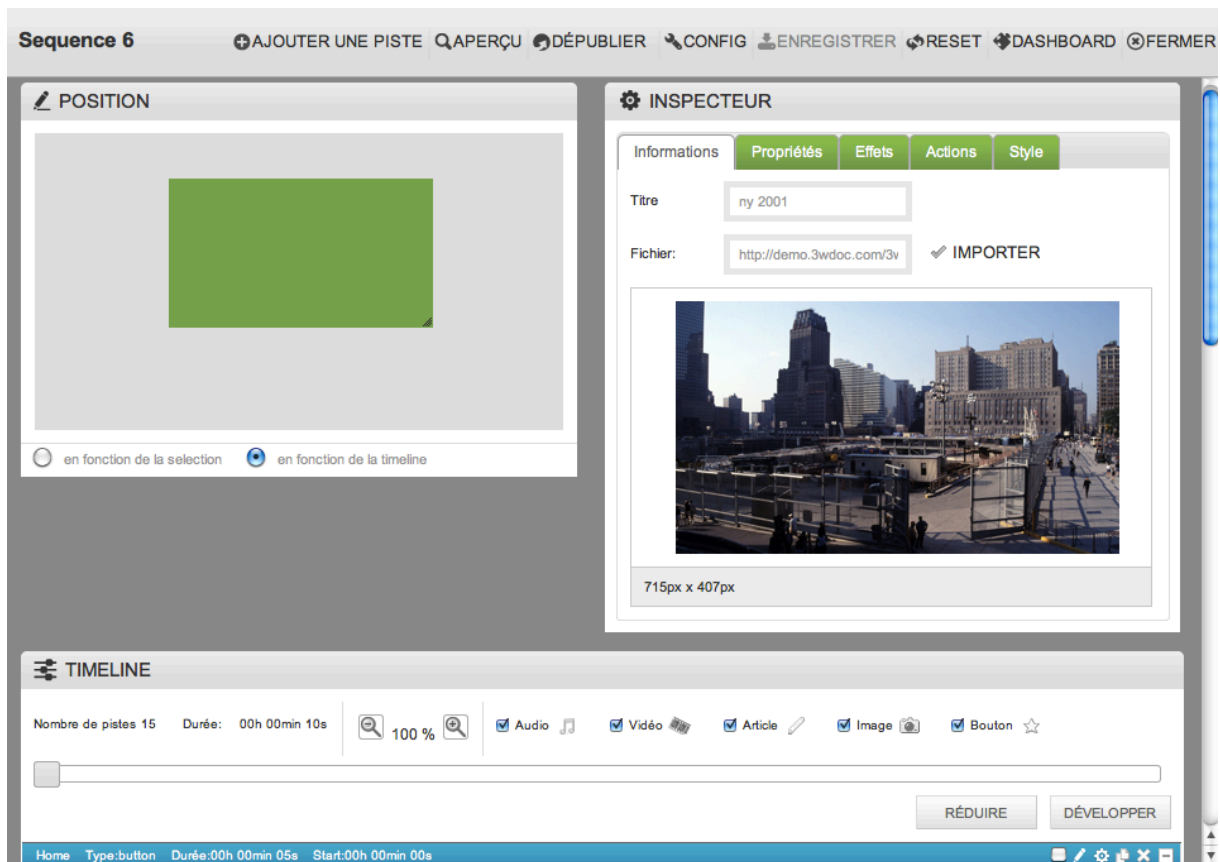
Sequence 6

AJOUTER UNE PISTE APERÇU DÉPUBLIER CONFIG ENREGISTRER RESET DASHBOARD FERMER

POSITION

en fonction de la selection en fonction de la timeline

INSPECTEUR

Informations Propriétés Effets Actions Style

Titre ny 2001

Fichier: http://demo.3wdoc.com/3v IMPORTER

715px x 407px

TIMELINE

Nombre de pistes 15 Durée: 00h 00min 10s 100 % Audio Vidéo Article Image Bouton

RÉDUIRE DÉVELOPPER

Home Type:button Durée:00h 00min 05s Start:00h 00min 00s